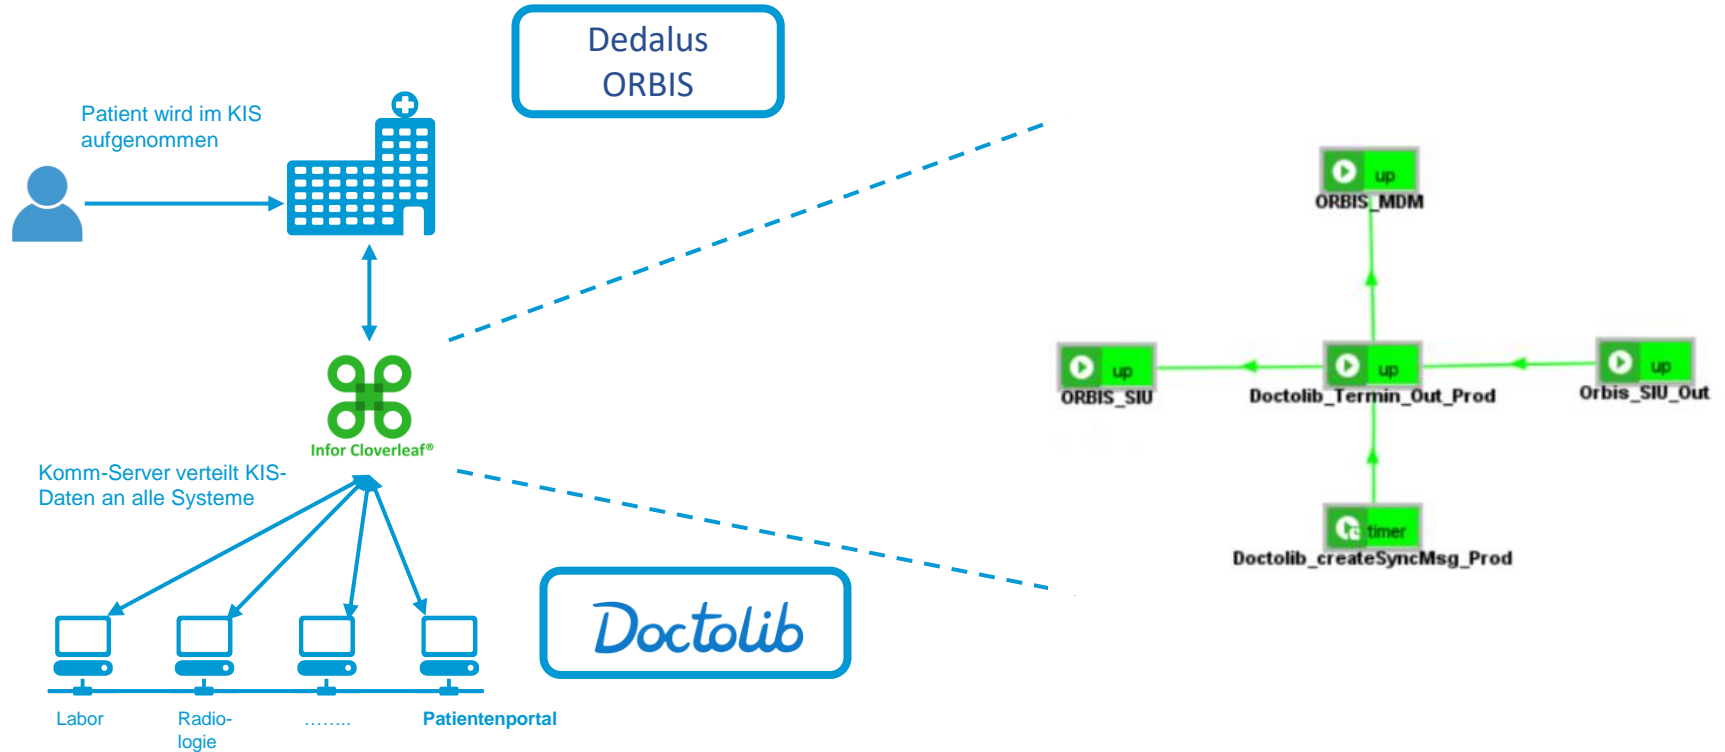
Dedalus ORBIS

Patient wird im KIS aufgenommen

Infor Cloverleaf®

Komm-Server verteilt KIS-Daten an alle Systeme

Labor

Radiologie

……..

Patientenportal

Doctolib

up
ORBIS_MDM

up
ORBIS_SIU

up
Doctolib_Termin_Out_Prod

up
Orbis_SIU_Out

timer
Doctolib_createSyncMsg_Prod